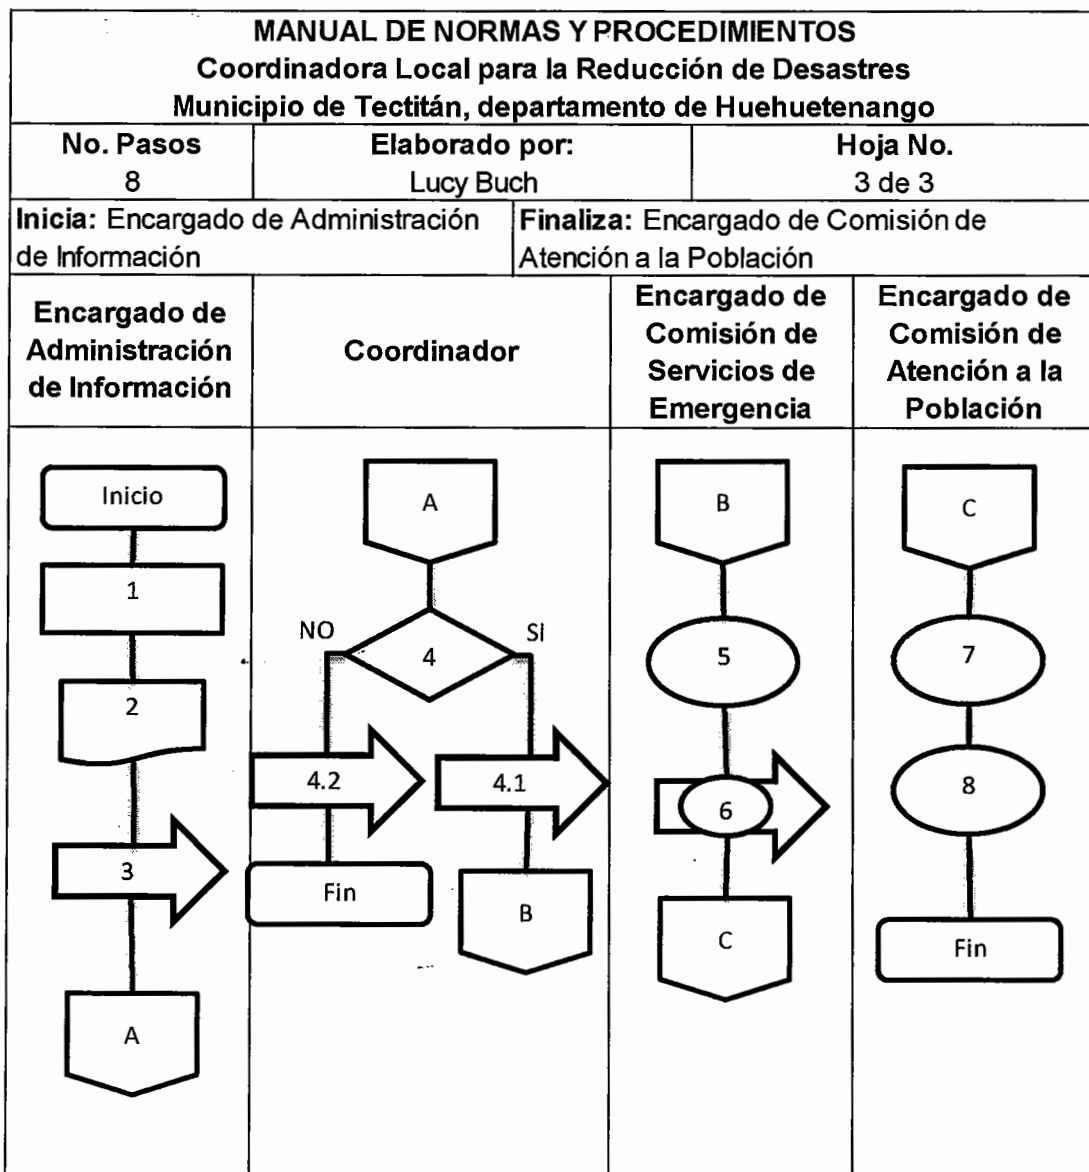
MANUAL DE NORMAS Y PROCEDIMIENTOS
Coordinadora Local para la Reducción de Desastres
Municipio de Tectitán, departamento de Huehuetenango

| No. Pasos | Elaborado por: | Hoja No. |
|---|---|---|
| 8 | Lucy Buch | 3 de 3 |

Inicia: Encargado de Administración de Información

Finaliza: Encargado de Comisión de Atención a la Población

| Encargado de Administración de Información | Coordinador | Encargado de Comisión de Servicios de Emergencia | Encargado de Comisión de Atención a la Población |
|---|---|---|---|

Inicio
1
2
3
A

A
NO
4
SI
4.2
4.1
Fin
B

B
5
6
C

C
7
8
Fin